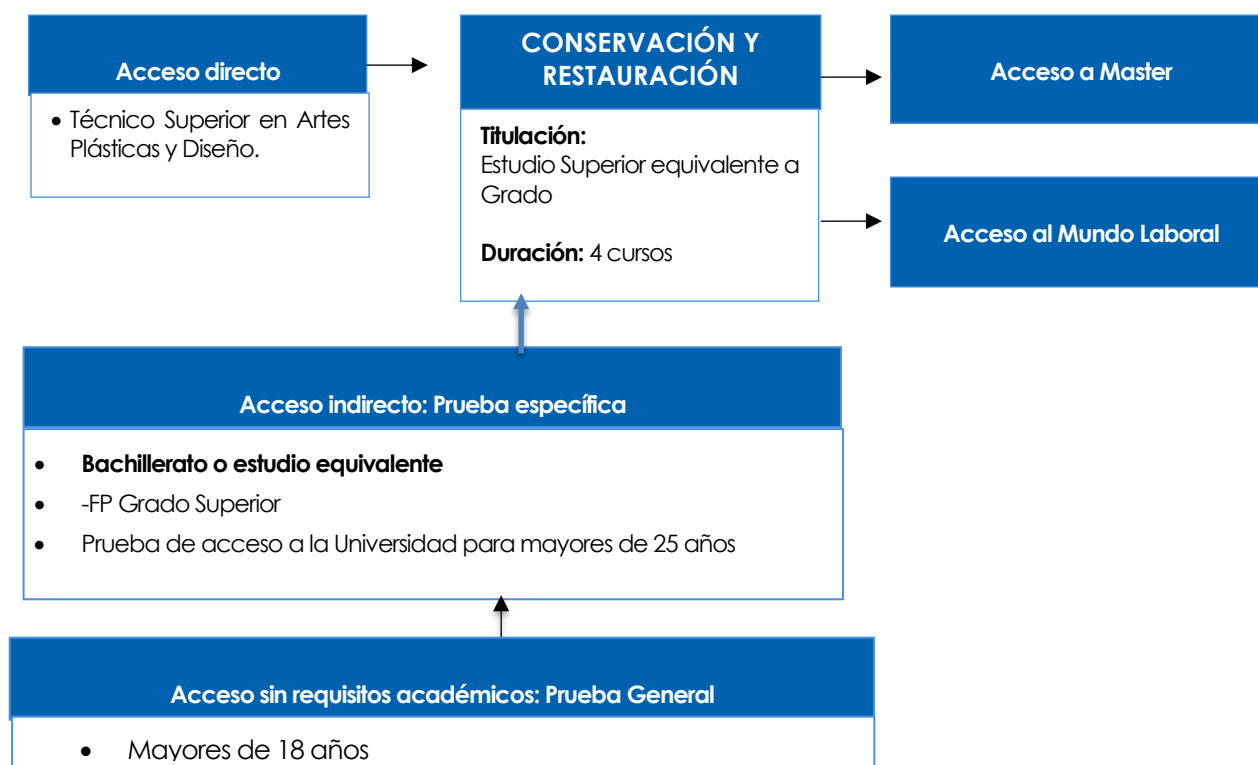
Acceso directo

• Técnico Superior en Artes Plásticas y Diseño.

CONSERVACIÓN Y RESTAURACIÓN

**Titulación:**
Estudio Superior equivalente a Grado

**Duración:** 4 cursos

Acceso a Master

Acceso al Mundo Laboral

Acceso indirecto: Prueba específica

• **Bachillerato o estudio equivalente**
• -FP Grado Superior
• Prueba de acceso a la Universidad para mayores de 25 años

Acceso sin requisitos académicos: Prueba General

• Mayores de 18 años